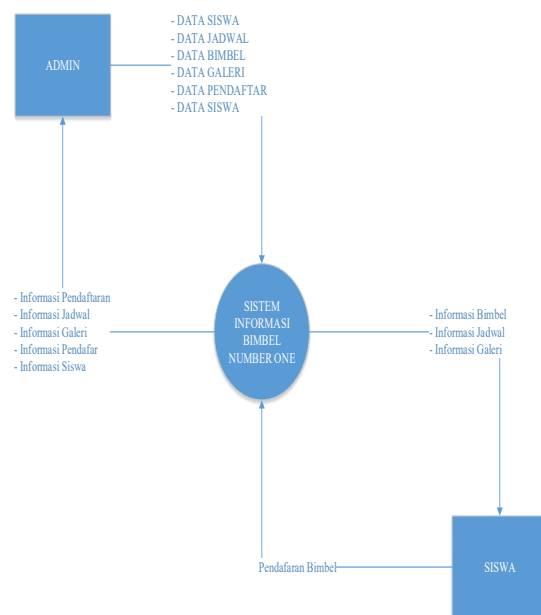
ADMIN

- DATA SISWA
- DATA JADWAL
- DATA BIMBEL
- DATA GALERI
- DATA PENDAFTAR
- DATA SISWA

- Informasi Pendaftaran
- Informasi Jadwal
- Informasi Galeri
- Informasi Pendafar
- Informasi Siswa

SISTEM INFORMASI BIMBEL NUMBER ONE

- Informasi Bimbel
- Informasi Jadwal
- Informasi Galeri

Pendafaran Bimbel

SISWA